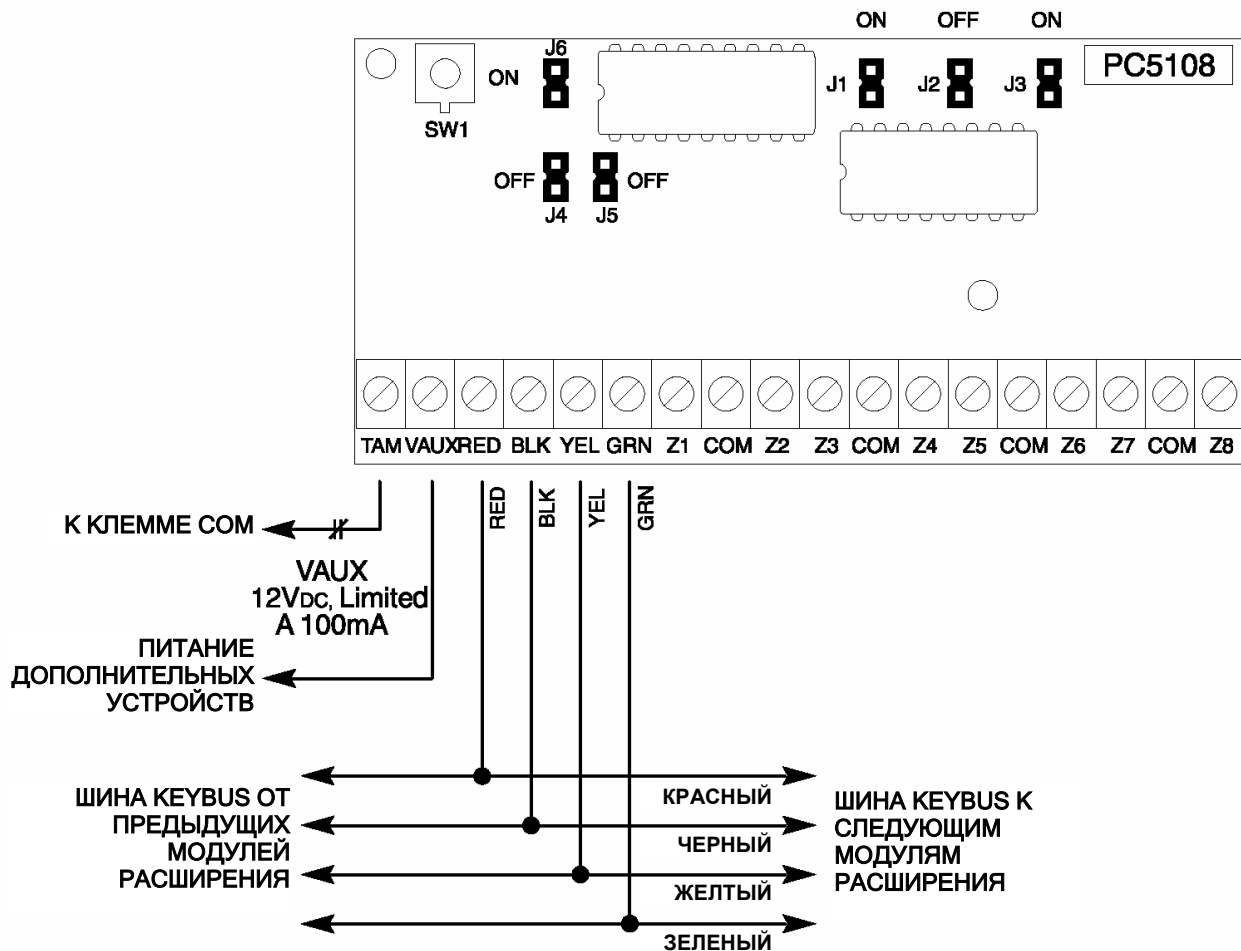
ON OFF ON

PC5108

J6

ON

SW1

J1 J2 J3

OFF OFF

J4 J5

TAM VAUX RED BLK YEL GRN Z1 COM Z2 Z3 COM Z4 Z5 COM Z6 Z7 COM Z8

RED BLK YEL GRN

К КЛЕММЕ COM

VAUX
12VDC, Limited
A 100mA

ПИТАНИЕ ДОПОЛНИТЕЛЬНЫХ УСТРОЙСТВ

ШИНА KEYBUS ОТ ПРЕДЫДУЩИХ МОДУЛЕЙ РАСШИРЕНИЯ

КРАСНЫЙ

ЧЕРНЫЙ

ЖЕЛТЫЙ

ЗЕЛЕНЫЙ

ШИНА KEYBUS К СЛЕДУЮЩИМ МОДУЛЯМ РАСШИРЕНИЯ